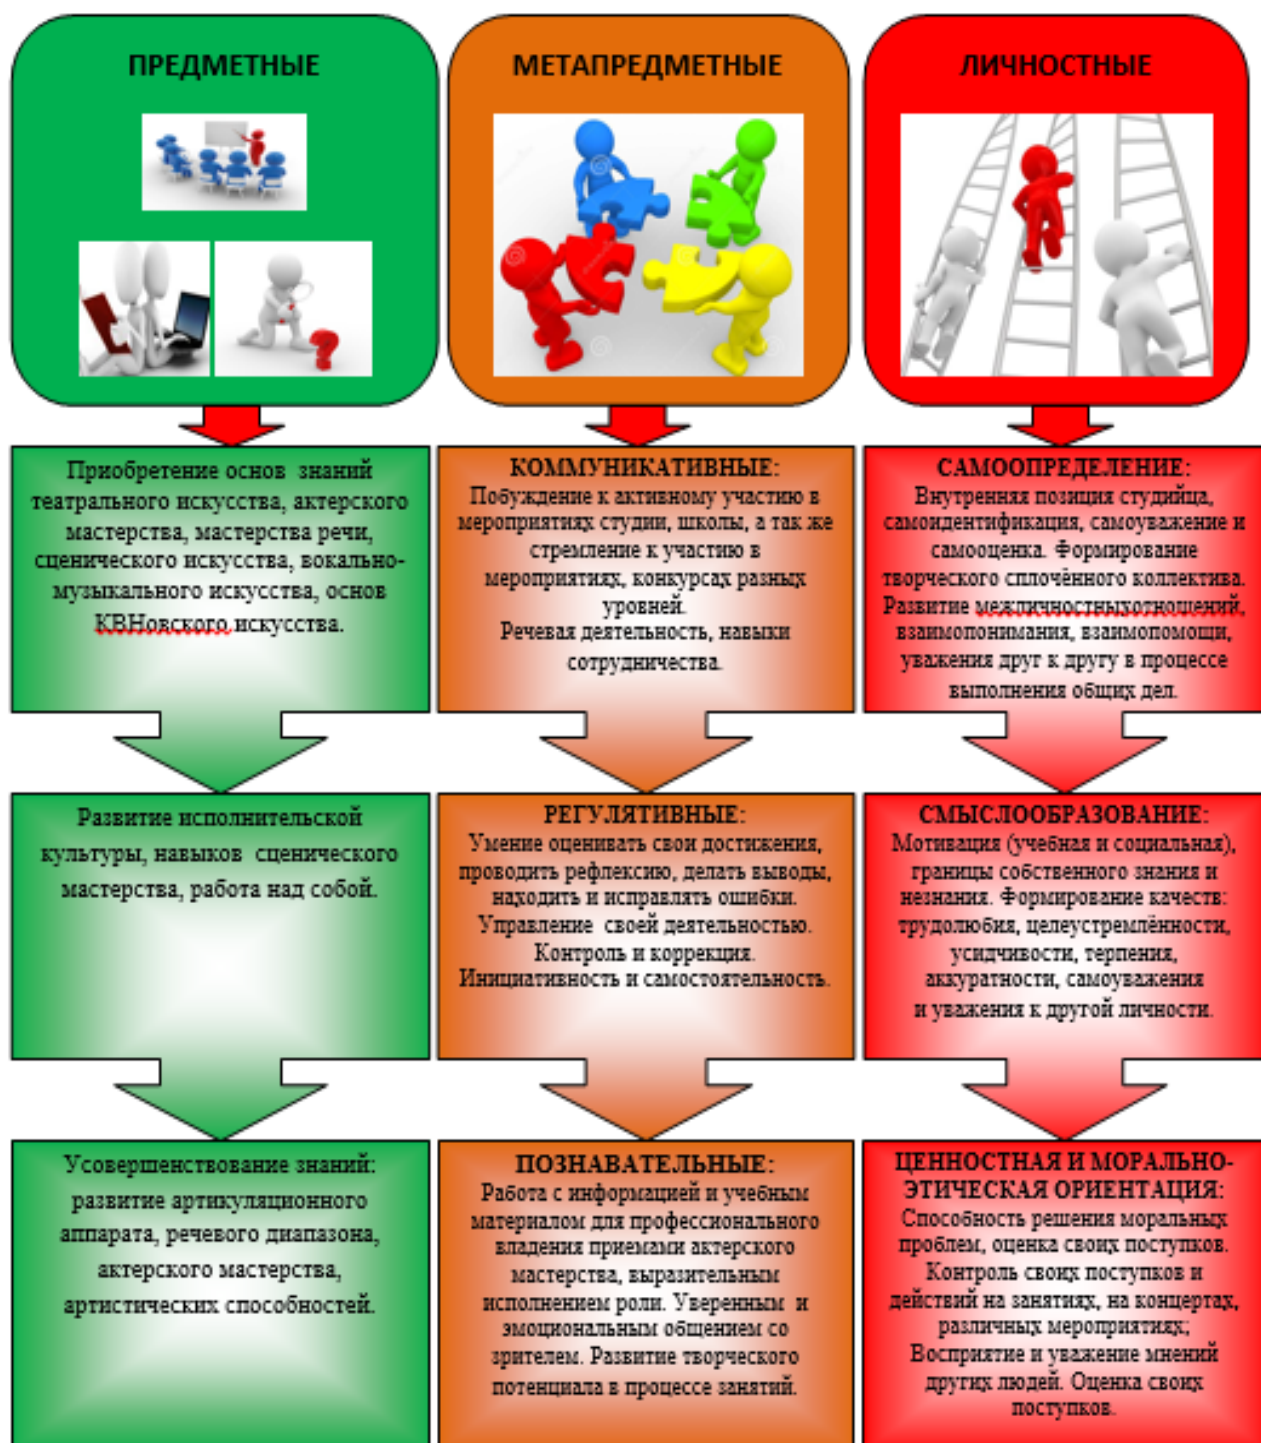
ПРЕДМЕТНЫЕ

МЕТАПРЕДМЕТНЫЕ

ЛИЧНОСТНЫЕ

Приобретение основ знаний театрального искусства, актерского мастерства, мастерства речи, сценического искусства, вокально-музыкального искусства, основ КВНовского искусства.

КОММУНИКАТИВНЫЕ:
Побуждение к активному участию в мероприятиях студии, школы, а так же стремление к участию в мероприятиях, конкурсах разных уровней.
Речевая деятельность, навыки сотрудничества.

САМООПРЕДЕЛЕНИЕ:
Внутренняя позиция студийца, самоидентификация, самоуважение и самооценка. Формирование творческого сплочённого коллектива. Развитие межличностныхотношений, взаимопонимания, взаимопомощи, уважения друг к другу в процессе выполнения общих дел.

Развитие исполнительской культуры, навыков сценического мастерства, работа над собой.

РЕГУЛЯТИВНЫЕ:
Умение оценивать свои достижения, проводить рефлексию, делать выводы, находить и исправлять ошибки.
Управление своей деятельностью.
Контроль и коррекция.
Инициативность и самостоятельность.

СМЫСЛООБРАЗОВАНИЕ:
Мотивация (учебная и социальная), границы собственного знания и незнания. Формирование качеств: трудолюбия, целеустремлённости, усидчивости, терпения, аккуратности, самоуважения и уважения к другой личности.

Усовершенствование знаний: развитие артикуляционного аппарата, речевого диапазона, актерского мастерства, артистических способностей.

ПОЗНАВАТЕЛЬНЫЕ:
Работа с информацией и учебным материалом для профессионального владения приемами актерского мастерства, выразительным исполнением роли. Уверенным и эмоциональным общением со зрителем. Развитие творческого потенциала в процессе занятий.

ЦЕННОСТНАЯ И МОРАЛЬНО-ЭТИЧЕСКАЯ ОРИЕНТАЦИЯ:
Способность решения моральных проблем, оценка своих поступков.
Контроль своих поступков и действий на занятиях, на концертах, различных мероприятиях;
Восприятие и уважение мнений других людей. Оценка своих поступков.